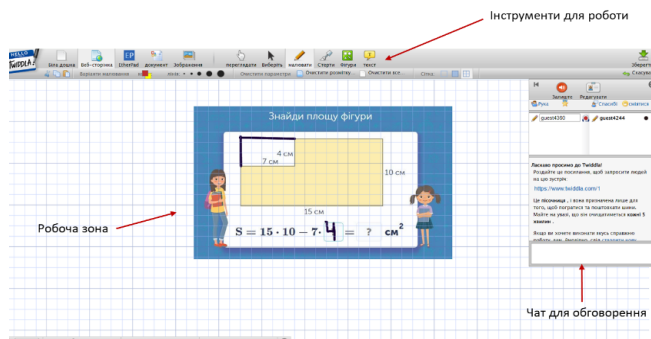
Інструменти для роботи

HELLO Twiddla

Біла дошка Веб-сторінка EtherPad документ Зображення переглядати Виберіть малювати Стерти Фігура текст

Зберегти

Вирівнян малювання тоны Очистити розмітку Очистити все Сітка Скасува

Знайди площу фігури

4 см
7 см
10 см
15 см

$S = 15 \cdot 10 - 7 \cdot 4 = ? \text{ см}^2$

Запис Редагувати
Руна Спасибі Зв'язатися
guest4380 guest4244

Ласкаво просимо до Twiddla!
Роздайте це посилання, щоб запросити людей на цю зустріч.
https://www.twiddla.com/1
Це пісочниця, і вона призначена лише для того, щоб пограти та поэкспериментувати. Майте на увазі, що вона очищається кожні 5 хвилин.
Якщо ви хочете виконати якусь справжню роботу, вам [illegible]

Робоча зона

Чат для обговорення